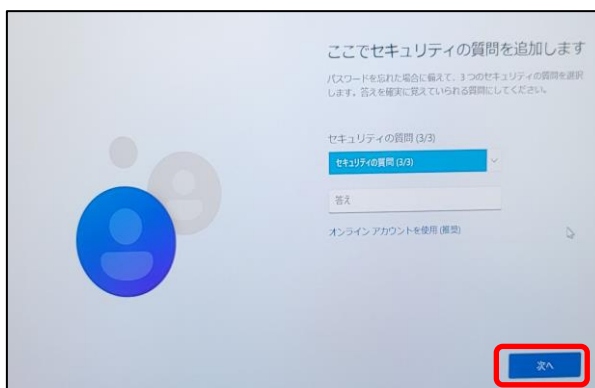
ここでセキュリティの質問を追加します

パスワードを忘れた場合に備えて、3つのセキュリティの質問を選択します。答えを確実に覚えていられる質問にしてください。

セキュリティの質問 (3/3)

セキュリティの質問 (3/3)

答え

オンライン アカウントを使用 (推奨)

次へ